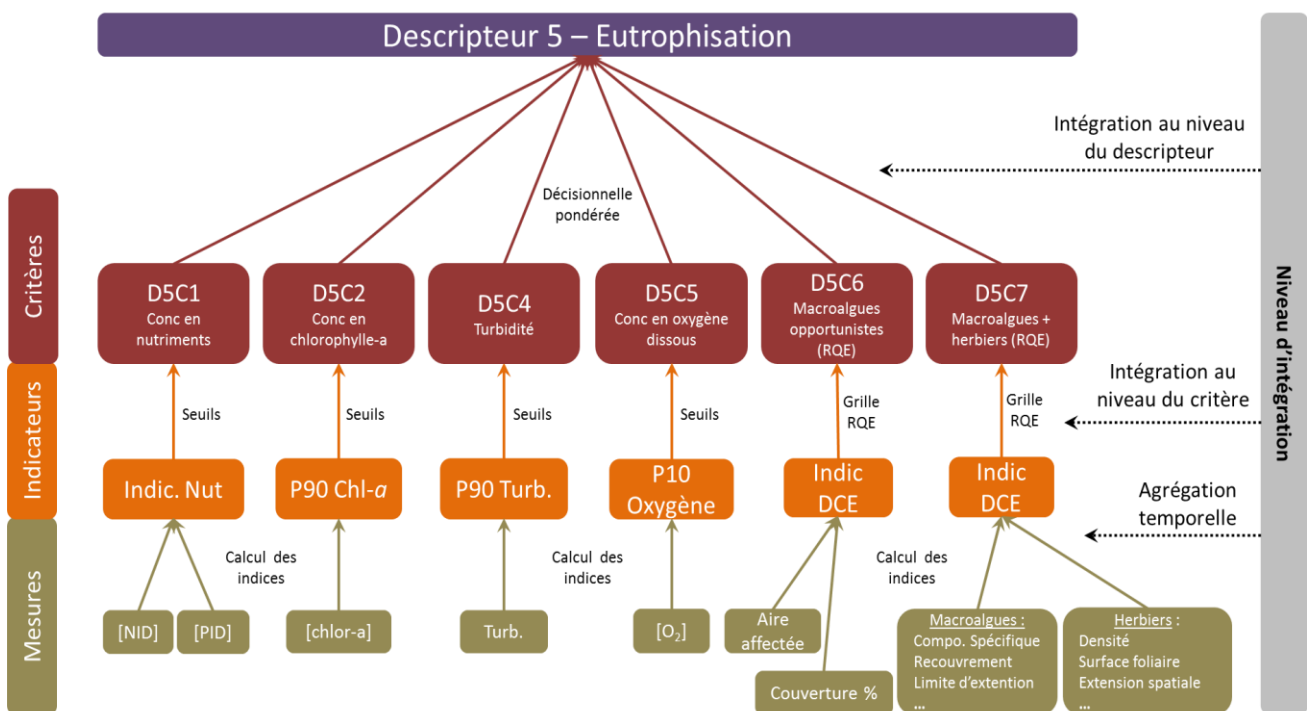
Descripteur 5 – Eutrophisation

Intégration au niveau du descripteur

Décisionnelle pondérée

Critères

D5C1
Conc en nutriments

D5C2
Conc en chlorophylle-a

D5C4
Turbidité

D5C5
Conc en oxygène dissous

D5C6
Macroalgues opportunistes (RQE)

D5C7
Macroalgues + herbiers (RQE)

Niveau d'intégration

Seuils

Seuils

Seuils

Seuils

Grille RQE

Grille RQE

Intégration au niveau du critère

Indicateurs

Indic. Nut

P90 Chl-*a*

P90 Turb.

P10 Oxygène

Indic DCE

Indic DCE

Agrégation temporelle

Calcul des indices

Calcul des indices

Calcul des indices

Mesures

[NID]

[PID]

[chlor-a]

Turb.

[$O_2$]

Aire affectée

Couverture %

Macroalgues :
Compo. Spécifique
Recouvrement
Limite d'extention
…

Herbiers :
Densité
Surface foliaire
Extension spatiale
…